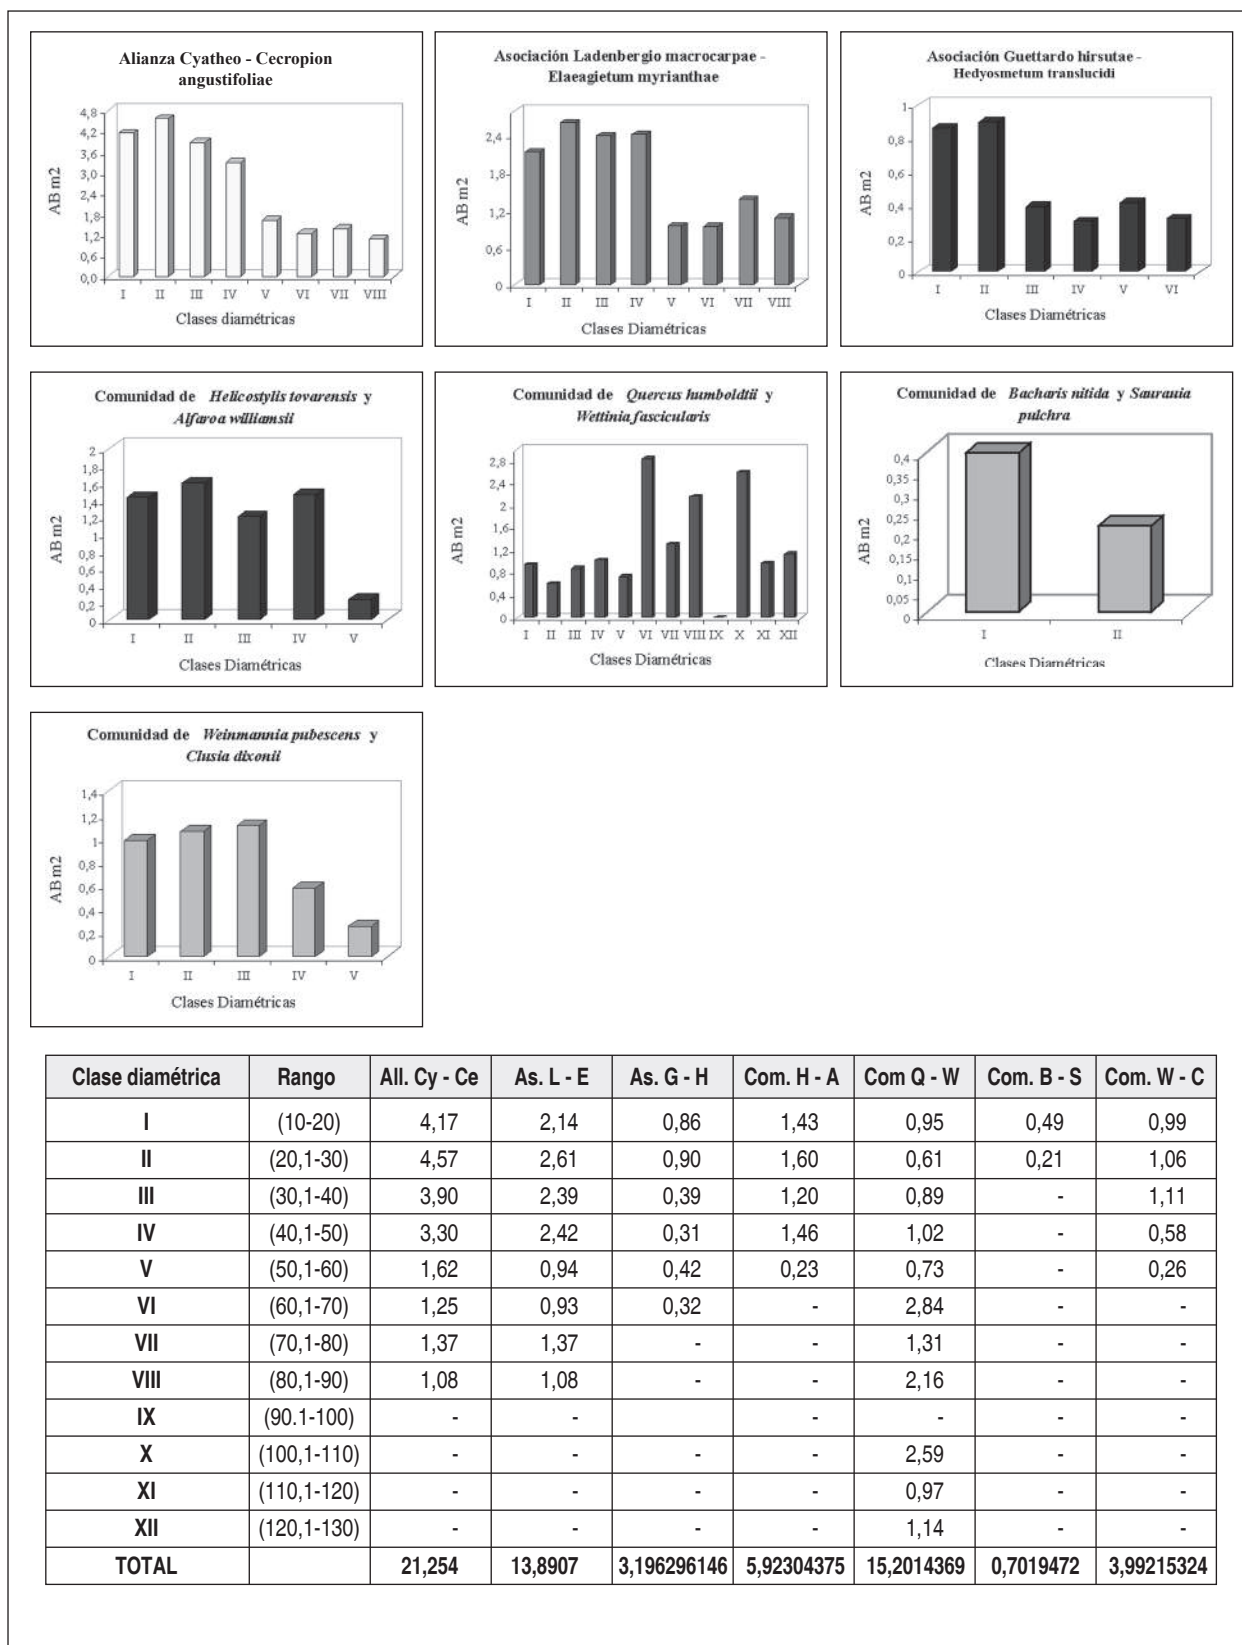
Alianza Cyatheo - Cecropion angustifoliae

4,8
4,2
3,6
3,0
2,4
1,8
1,2
0,6
0,0

AB m2

I II III IV V VI VII VIII

Clases diamétricas

Asociación Ladenbergio macrocarpae - Elaeagietum myrianthae

2,4
1,8
1,2
0,6
0

AB m2

I II III IV V VI VII VIII

Clases Diamétricas

Asociación Guettardo hirsutae - Hedyosmetum translucidi

1
0,8
0,6
0,4
0,2
0

AB m2

I II III IV V VI

Clases Diamétricas

Comunidad de *Helicostylis tovarensis* y *Alfaroa williamsii*

2
1,8
1,6
1,4
1,2
1
0,8
0,6
0,4
0,2
0

AB m2

I II III IV V

Clases Diamétricas

Comunidad de *Quercus humboldtii* y *Wettinia fascicularis*

2,8
2,4
2
1,6
1,2
0,8
0,4
0

AB m2

I II III IV V VI VII VIII IX X XI XII

Clases Diamétricas

Comunidad de *Bacharis nitida* y *Saurauia pulchra*

0,4
0,35
0,3
0,25
0,2
0,15
0,1
0,05
0

AB m2

I II

Clases Diamétricas

Comunidad de *Weinmannia pubescens* y *Clusia dixonii*

1,4
1,2
1
0,8
0,6
0,4
0,2
0

AB m2

I II III IV V

Clases Diamétricas

| Clase diamétrica | Rango | All. Cy - Ce | As. L - E | As. G - H | Com. H - A | Com Q - W | Com. B - S | Com. W - C |
|---|---|---|---|---|---|---|---|---|
| I | (10-20) | 4,17 | 2,14 | 0,86 | 1,43 | 0,95 | 0,49 | 0,99 |
| II | (20,1-30) | 4,57 | 2,61 | 0,90 | 1,60 | 0,61 | 0,21 | 1,06 |
| III | (30,1-40) | 3,90 | 2,39 | 0,39 | 1,20 | 0,89 | - | 1,11 |
| IV | (40,1-50) | 3,30 | 2,42 | 0,31 | 1,46 | 1,02 | - | 0,58 |
| V | (50,1-60) | 1,62 | 0,94 | 0,42 | 0,23 | 0,73 | - | 0,26 |
| VI | (60,1-70) | 1,25 | 0,93 | 0,32 | - | 2,84 | - | - |
| VII | (70,1-80) | 1,37 | 1,37 | - | - | 1,31 | - | - |
| VIII | (80,1-90) | 1,08 | 1,08 | - | - | 2,16 | - | - |
| IX | (90.1-100) | - | - | | - | - | - | - |
| X | (100,1-110) | - | - | - | - | 2,59 | - | - |
| XI | (110,1-120) | - | - | - | - | 0,97 | - | - |
| XII | (120,1-130) | - | - | - | - | 1,14 | - | - |
| TOTAL | | 21,254 | 13,8907 | 3,196296146 | 5,92304375 | 15,2014369 | 0,7019472 | 3,99215324 |